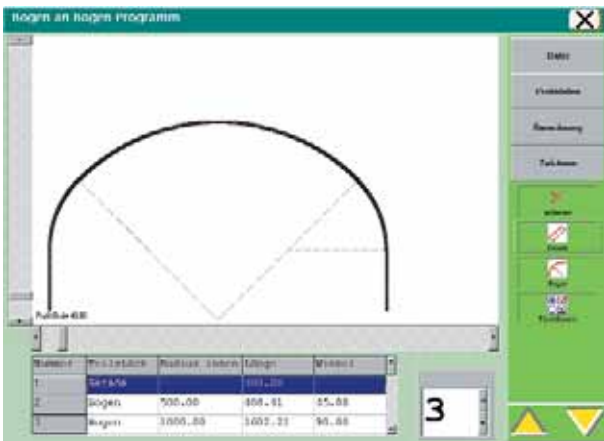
Bogen an Bogen Programm

Datei
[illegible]
Berechnung
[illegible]
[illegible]
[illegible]
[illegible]
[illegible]

| Nummer | Teilstück | Radius innen | Länge | Winkel |
|---|---|---|---|---|
| 1 | Gerade | | 100.00 | |
| 2 | Bogen | 500.00 | 488.91 | 55.00 |
| 3 | Bogen | 1000.00 | 1602.21 | 90.00 |

3